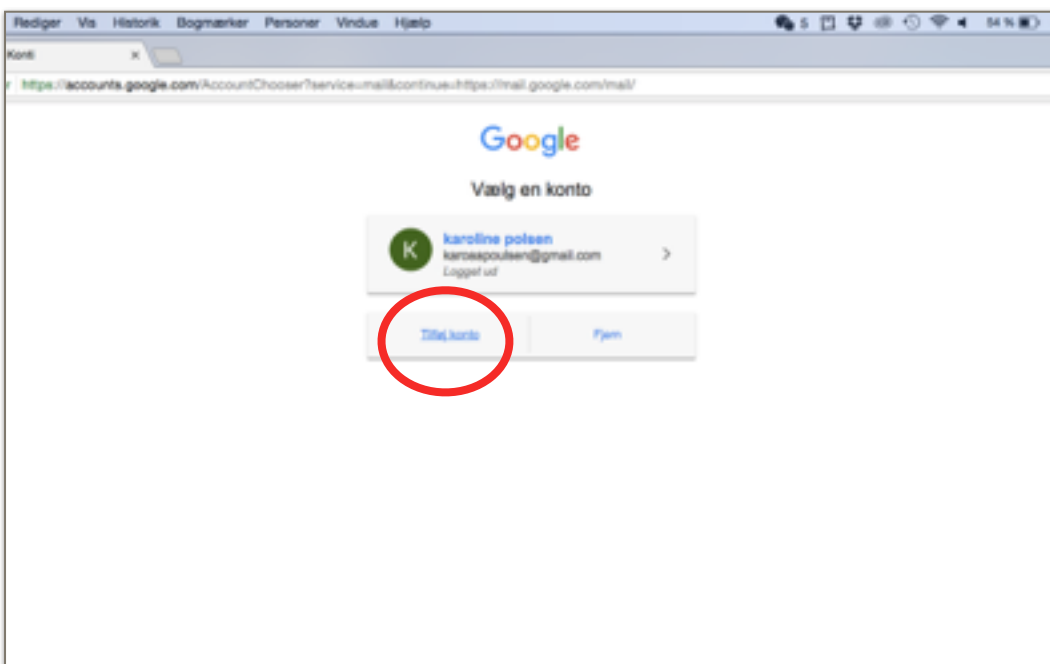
Rediger Vis Historik Bogmærker Personer Vindue Hjælp

5 84 %

Konti ×

https://accounts.google.com/AccountChooser?service=mail&continue=https://mail.google.com/mail/

Google

Vælg en konto

K

karoline polsen
karoseapoulsen@gmail.com
Logget ud

Tilføj konto

Fjern